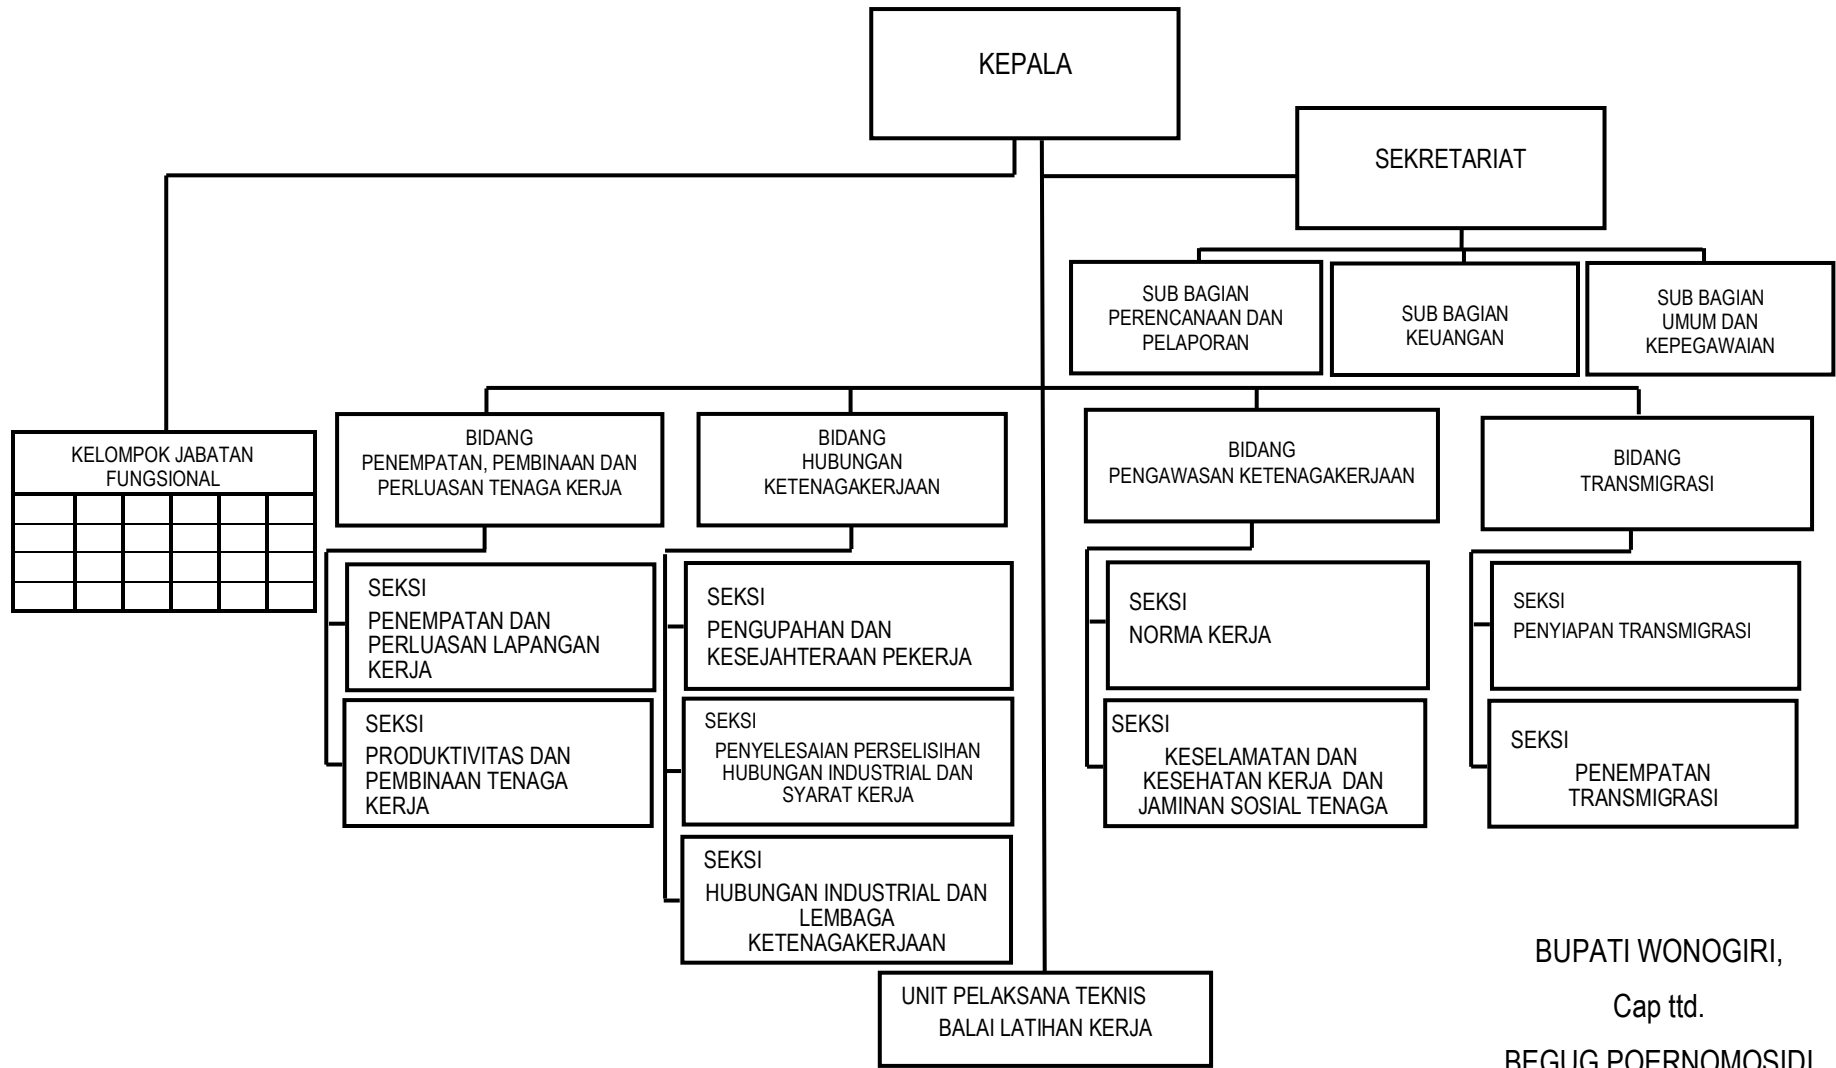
KEPALA

SEKRETARIAT

SUB BAGIAN PERENCANAAN DAN PELAPORAN

SUB BAGIAN KEUANGAN

SUB BAGIAN UMUM DAN KEPEGAWAIAN

KELOMPOK JABATAN FUNGSIONAL

BIDANG PENEMPATAN, PEMBINAAN DAN PERLUASAN TENAGA KERJA

BIDANG HUBUNGAN KETENAGAKERJAAN

BIDANG PENGAWASAN KETENAGAKERJAAN

BIDANG TRANSMIGRASI

SEKSI PENEMPATAN DAN PERLUASAN LAPANGAN KERJA

SEKSI PRODUKTIVITAS DAN PEMBINAAN TENAGA KERJA

SEKSI PENGUPAHAN DAN KESEJAHTERAAN PEKERJA

SEKSI PENYELESAIAN PERSELISIHAN HUBUNGAN INDUSTRIAL DAN SYARAT KERJA

SEKSI HUBUNGAN INDUSTRIAL DAN LEMBAGA KETENAGAKERJAAN

SEKSI NORMA KERJA

SEKSI KESELAMATAN DAN KESEHATAN KERJA DAN JAMINAN SOSIAL TENAGA

SEKSI PENYIAPAN TRANSMIGRASI

SEKSI PENEMPATAN TRANSMIGRASI

UNIT PELAKSANA TEKNIS BALAI LATIHAN KERJA

BUPATI WONOGIRI,

Cap ttd.

BEGUG POERNOMOSIDI